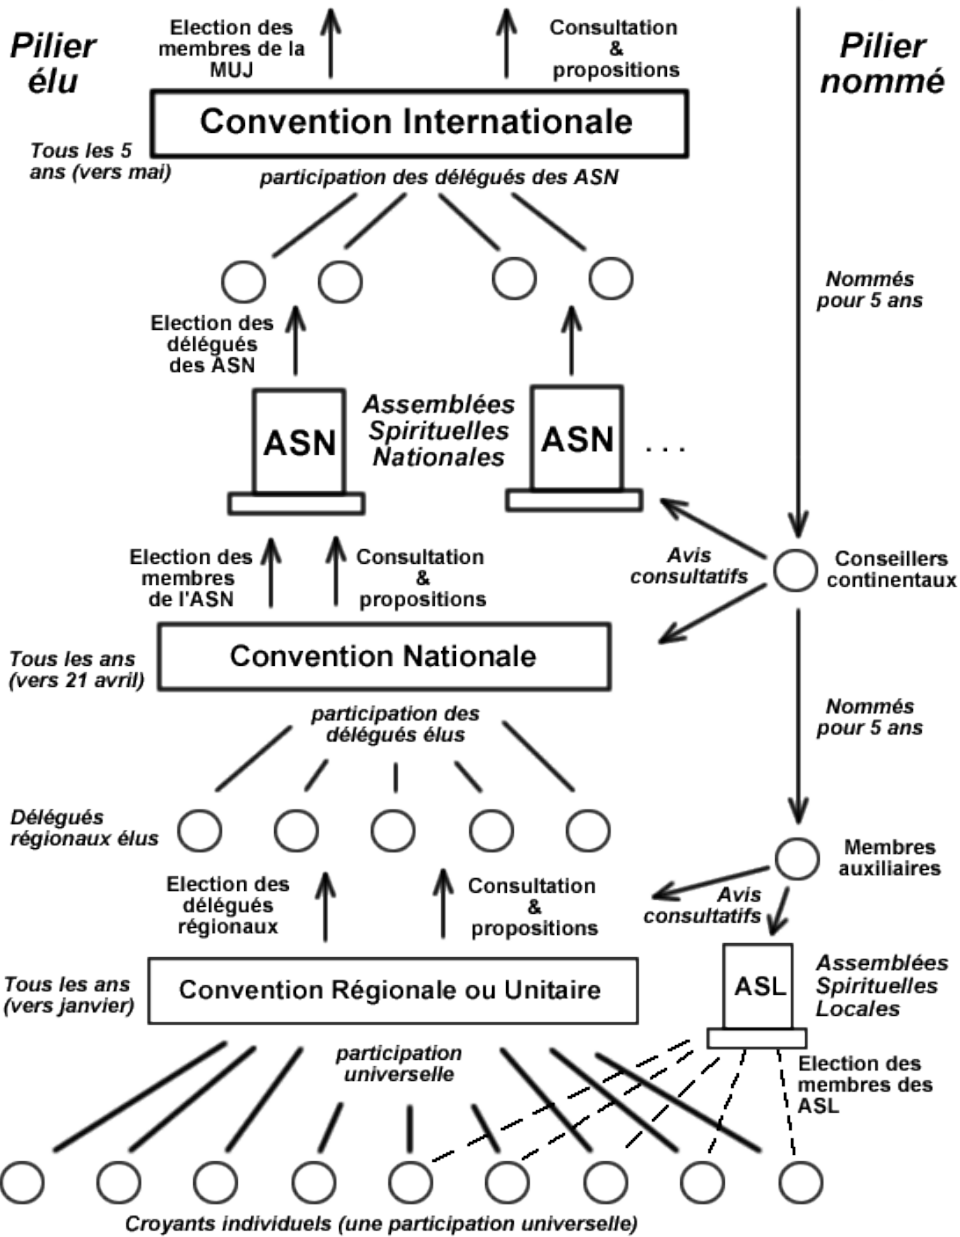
Pilier élu

Election des membres de la MUJ

Consultation & propositions

Pilier nommé

Convention Internationale

Tous les 5 ans (vers mai)

participation des délégués des ASN

Nommés pour 5 ans

Election des délégués des ASN

ASN

Assemblées Spirituelles Nationales

ASN . . .

Avis consultatifs

Conseillers continentaux

Election des membres de l'ASN

Consultation & propositions

Tous les ans (vers 21 avril)

Convention Nationale

Nommés pour 5 ans

participation des délégués élus

Délégués régionaux élus

Membres auxiliaires

Election des délégués régionaux

Consultation & propositions

Avis consultatifs

ASL

Assemblées Spirituelles Locales

Tous les ans (vers janvier)

Convention Régionale ou Unitaire

participation universelle

Election des membres des ASL

Croyants individuels (une participation universelle)